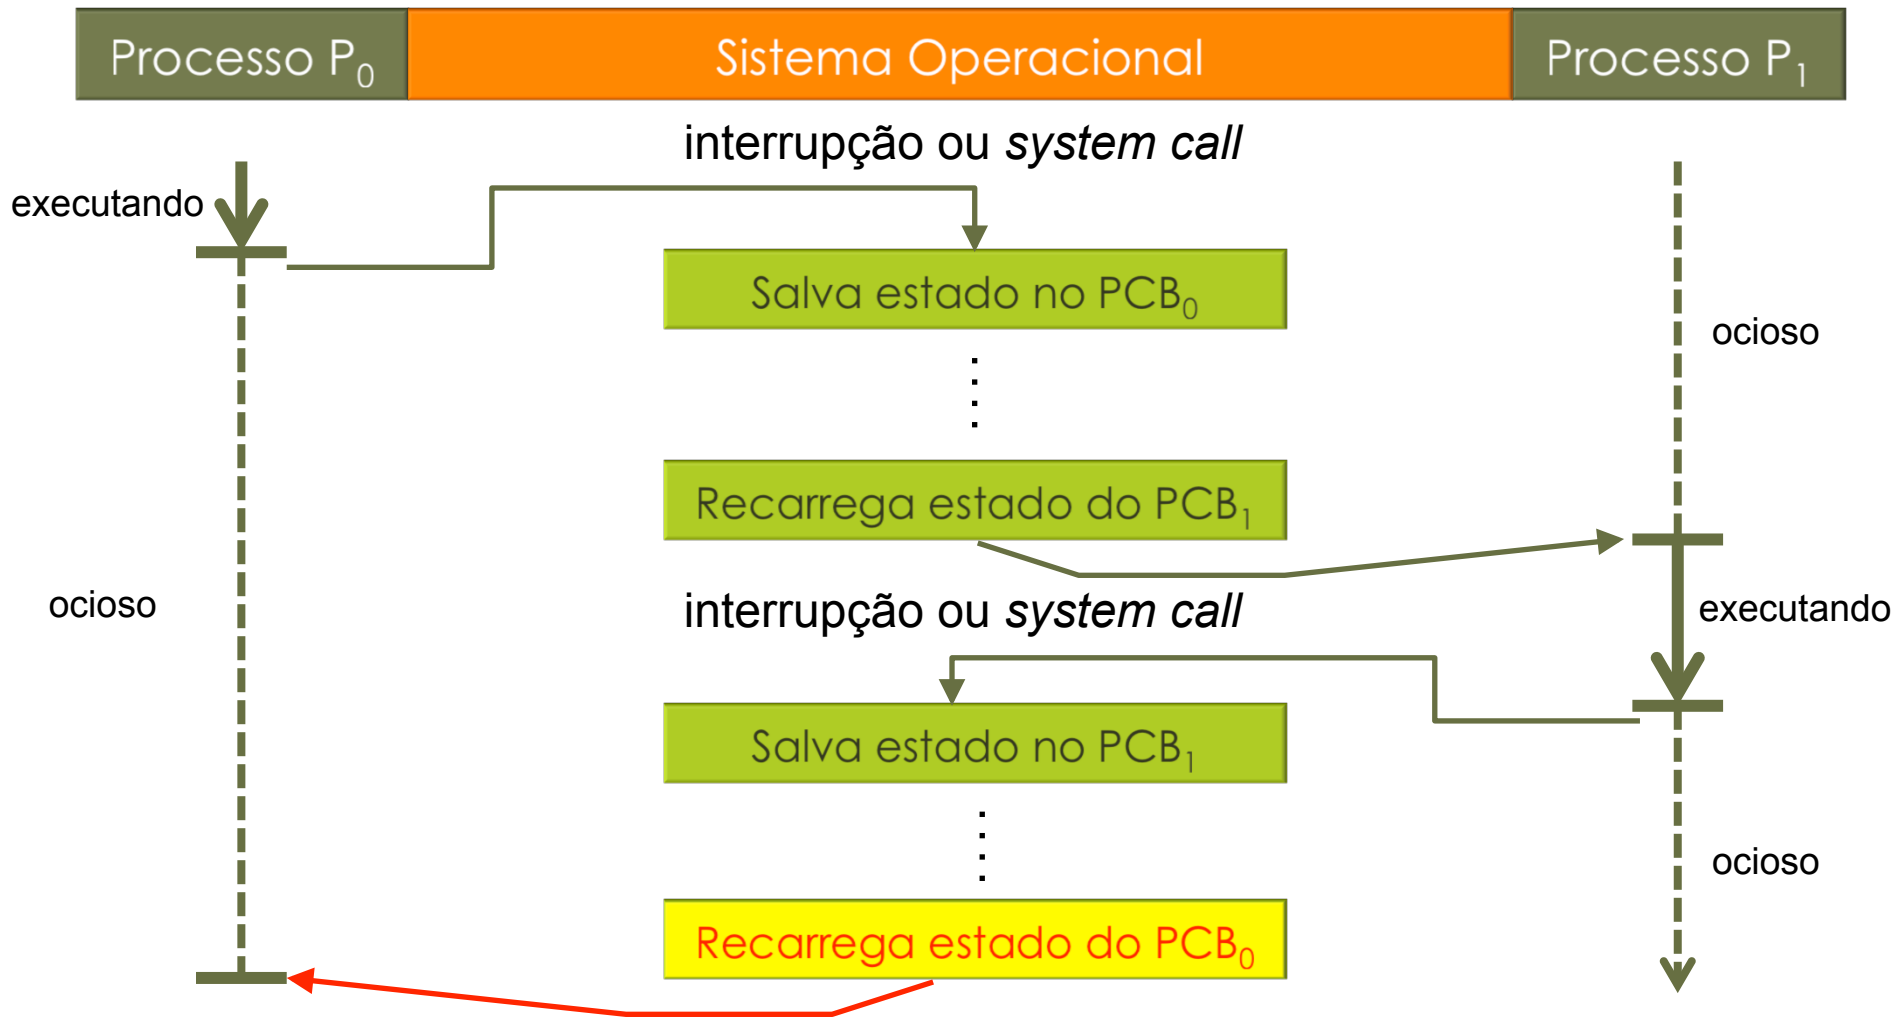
Processo $P_0$

Sistema Operacional

Processo $P_1$

interrupção ou *system call*

executando

Salva estado no $PCB_0$

ocioso

Recarrega estado do $PCB_1$

ocioso

interrupção ou *system call*

executando

Salva estado no $PCB_1$

ocioso

Recarrega estado do $PCB_0$